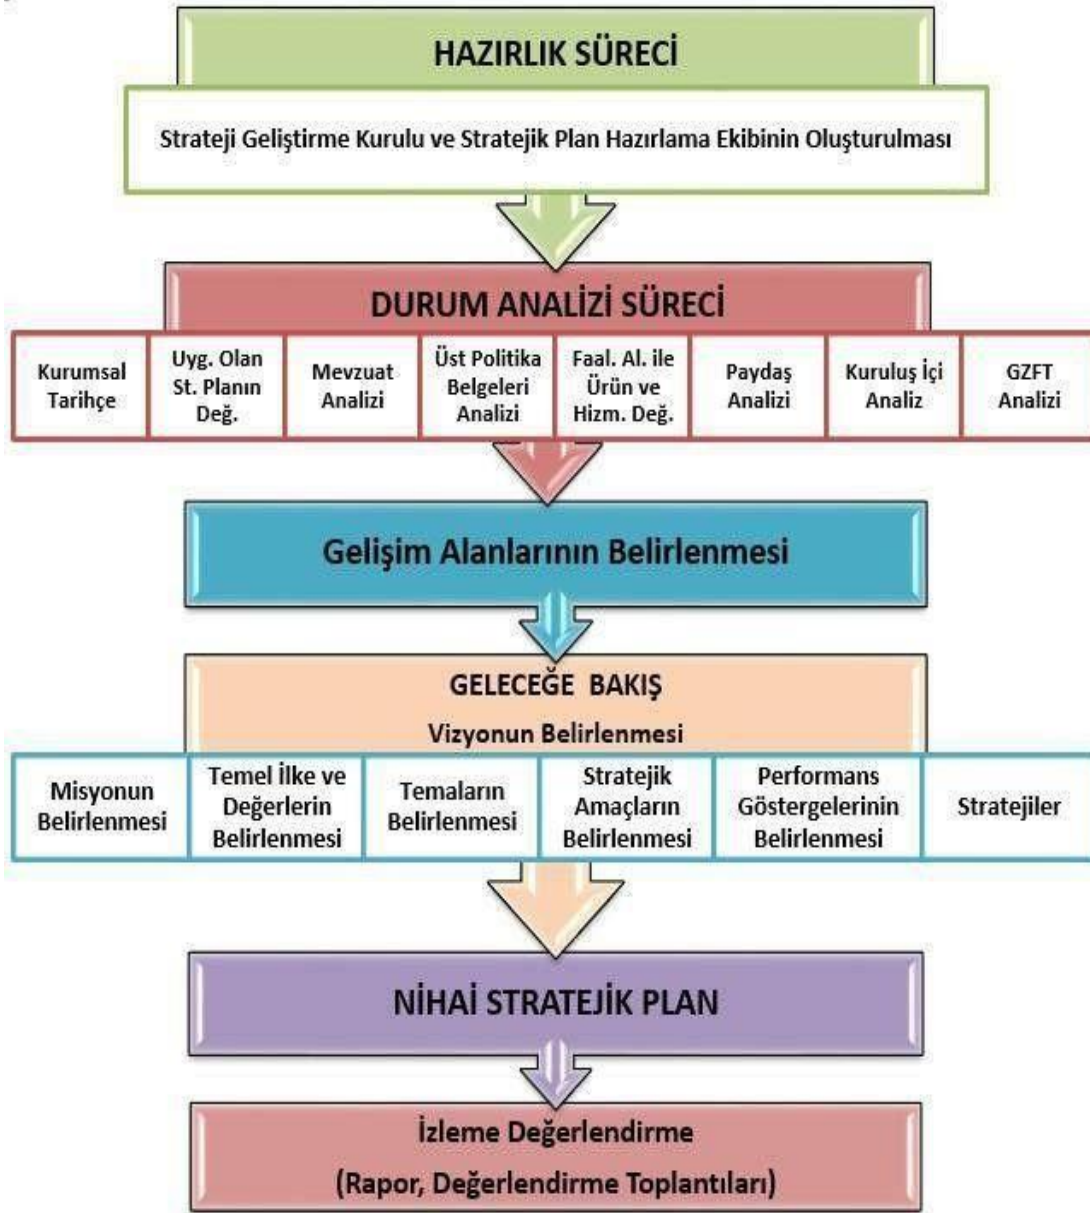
HAZIRLIK SÜRECİ

Strateji Geliştirme Kurulu ve Stratejik Plan Hazırlama Ekibinin Oluşturulması

DURUM ANALİZİ SÜRECİ

Kurumsal Tarihçe

Uyg. Olan St. Planın Değ.

Mevzuat Analizi

Üst Politika Belgeleri Analizi

Faal. Al. ile Ürün ve Hizm. Değ.

Paydaş Analizi

Kuruluş İçi Analiz

GZFT Analizi

Gelişim Alanlarının Belirlenmesi

GELECEĞE BAKIŞ

Vizyonun Belirlenmesi

Misyonun Belirlenmesi

Temel İlke ve Değerlerin Belirlenmesi

Temaların Belirlenmesi

Stratejik Amaçların Belirlenmesi

Performans Göstergelerinin Belirlenmesi

Stratejiler

NİHAİ STRATEJİK PLAN

İzleme Değerlendirme

(Rapor, Değerlendirme Toplantıları)